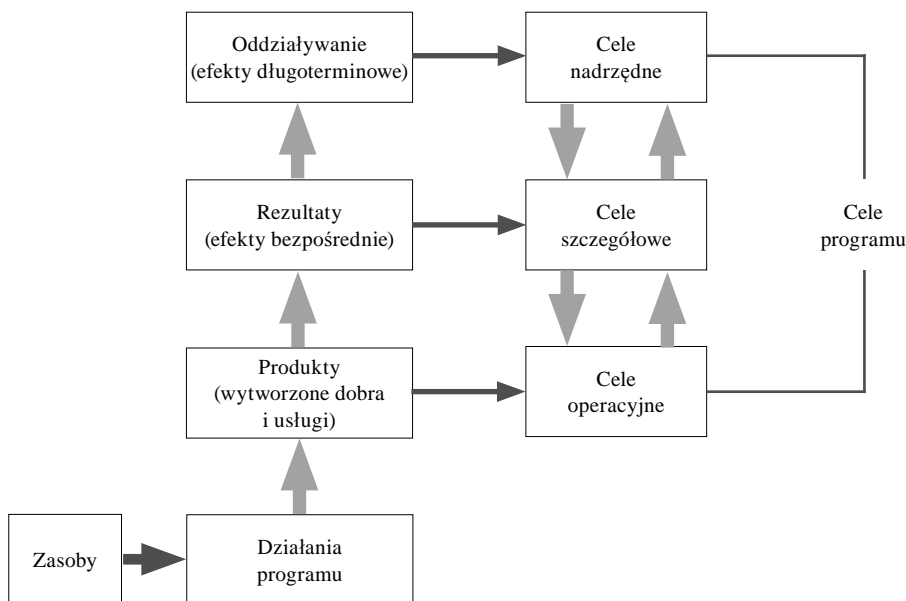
Oddziaływanie
(efekty długoterminowe)

Cele
nadrzędne

Rezultaty
(efekty bezpośrednie)

Cele
szczegółowe

Cele
programu

Produkty
(wytworzone dobra
i usługi)

Cele
operacyjne

Zasoby

Działania
programu